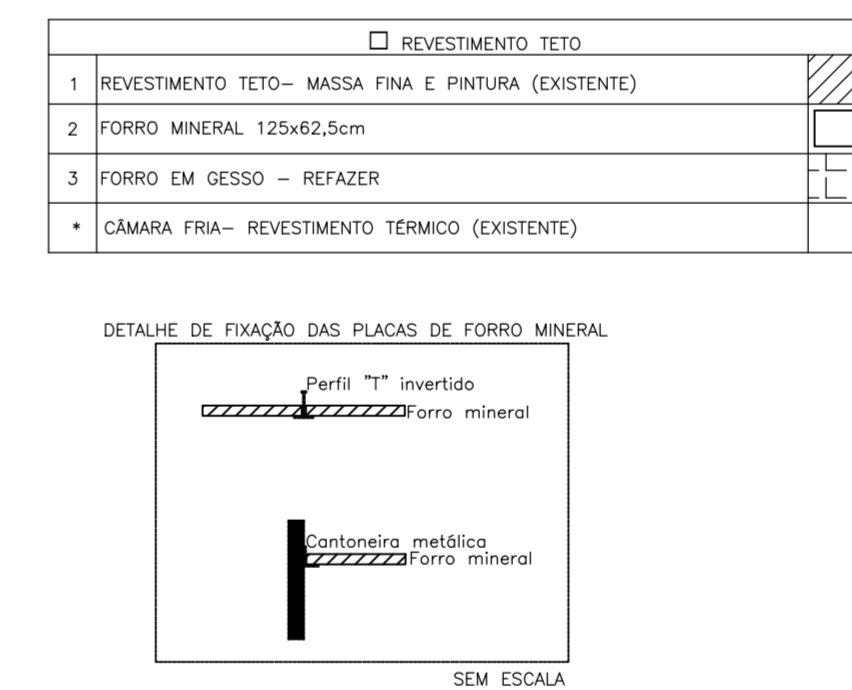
| | ☐ REVESTIMENTO TETO | |
|---|---|---|
| 1 | REVESTIMENTO TETO– MASSA FINA E PINTURA (EXISTENTE) | |
| 2 | FORRO MINERAL 125x62,5cm | |
| 3 | FORRO EM GESSO – REFAZER | |
| * | CÂMARA FRIA– REVESTIMENTO TÉRMICO (EXISTENTE) | |

DETALHE DE FIXAÇÃO DAS PLACAS DE FORRO MINERAL

Perfil "T" invertido

Forro mineral

Cantoneira metálica

Forro mineral

SEM ESCALA